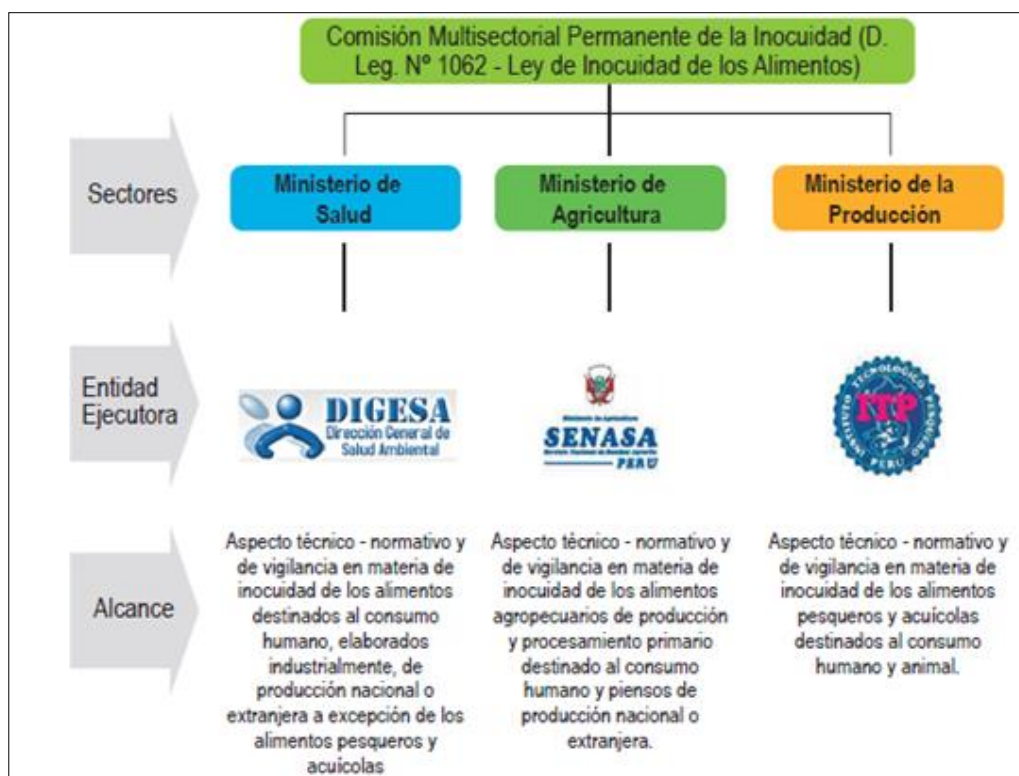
Comisión Multisectorial Permanente de la Inocuidad (D. Leg. Nº 1062 - Ley de Inocuidad de los Alimentos)

Sectores

Ministerio de Salud

Ministerio de Agricultura

Ministerio de la Producción

Entidad Ejecutora

DIGESA
Dirección General de Salud Ambiental

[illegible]
SENASA
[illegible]
PERU

INSTITUTO TECNOLÓGICO PESQUERO
ITP
PERÚ

Alcance

Aspecto técnico - normativo y de vigilancia en materia de inocuidad de los alimentos destinados al consumo humano, elaborados industrialmente, de producción nacional o extranjera a excepción de los alimentos pesqueros y acuícolas

Aspecto técnico - normativo y de vigilancia en materia de inocuidad de los alimentos agropecuarios de producción y procesamiento primario destinado al consumo humano y piensos de producción nacional o extranjera.

Aspecto técnico - normativo y de vigilancia en materia de inocuidad de los alimentos pesqueros y acuícolas destinados al consumo humano y animal.